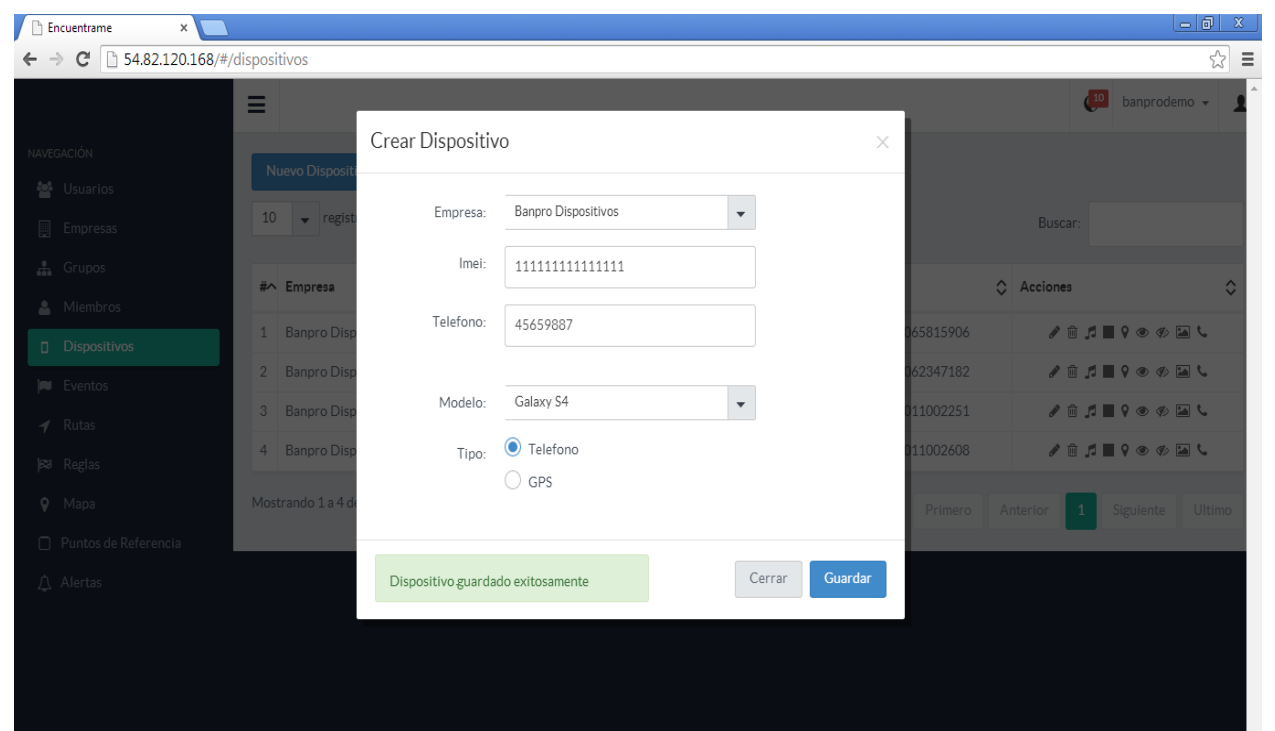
Encuentrame ×

54.82.120.168/#/dispositivos

10 banprodemo

NAVEGACIÓN
Usuarios
Empresas
Grupos
Miembros
Dispositivos
Eventos
Rutas
Reglas
Mapa
Puntos de Referencia
Alertas

Nuevo Disposit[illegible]

10 regist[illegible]

Buscar:

| # | Empresa | | Acciones |
|---|---|---|---|
| 1 | Banpro Disp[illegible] | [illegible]065815906 | |
| 2 | Banpro Disp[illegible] | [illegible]062347182 | |
| 3 | Banpro Disp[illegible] | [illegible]011002251 | |
| 4 | Banpro Disp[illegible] | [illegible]011002608 | |

Mostrando 1 a 4 d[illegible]

Primero Anterior 1 Siguiente Último

Crear Dispositivo ×

Empresa: Banpro Dispositivos

Imei: 111111111111111

Telefono: 45659887

Modelo: Galaxy S4

Tipo: Telefono
GPS

Dispositivo guardado exitosamente

Cerrar Guardar